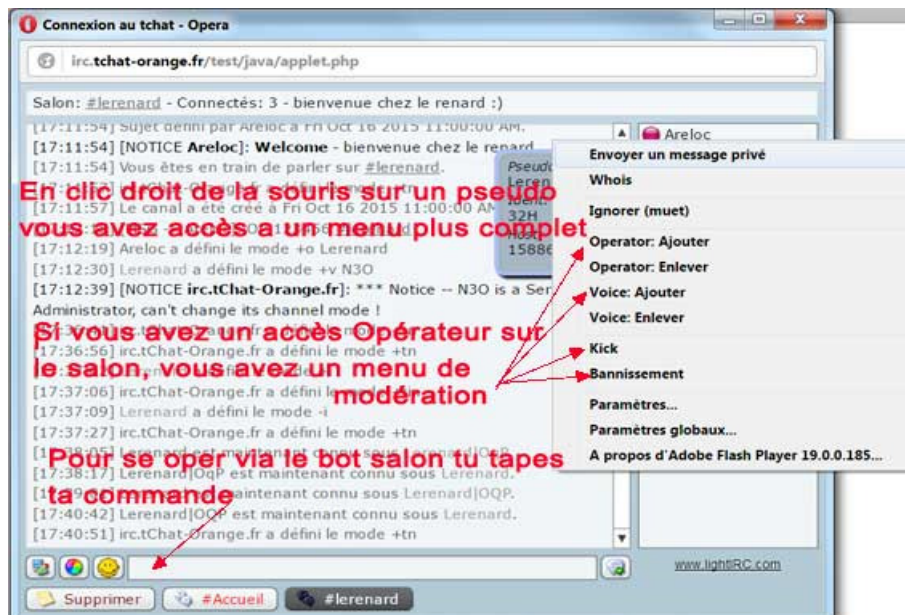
Connexion au tchat - Opera

irc.tchat-orange.fr/test/java/applet.php

Salon: #lerenard - Connectés: 3 - bienvenue chez le renard :)

[17:11:54] Sujet défini par Areloc à Fri Oct 16 2015 11:00:00 AM.
[17:11:54] [NOTICE Areloc]: Welcome - bienvenue chez le renard
[17:11:54] Vous êtes en train de parler sur #lerenard.
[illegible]
[17:11:57] Le canal a été créé à Fri Oct 16 2015 11:00:00 AM
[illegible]
[17:12:19] Areloc a défini le mode +o Lerenard
[17:12:30] Lerenard a défini le mode +v N3O
[17:12:39] [NOTICE irc.tChat-Orange.fr]: *** Notice -- N3O is a Ser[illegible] Administrator, can't change its channel mode !
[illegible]
[17:36:56] irc.tChat-Orange.fr a défini le mode +tn
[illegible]
[17:37:06] irc.tChat-Orange.fr a défini le mode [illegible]
[17:37:09] Lerenard a défini le mode -i
[17:37:27] irc.tChat-Orange.fr a défini le mode +tn
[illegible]
[17:38:17] Lerenard|OqP est maintenant connu sous Lerenard.
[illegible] maintenant connu sous Lerenard|OQP.
[17:40:42] Lerenard|OQP est maintenant connu sous Lerenard.
[17:40:51] irc.tChat-Orange.fr a défini le mode +tn

Pseudo
Leren
Ident
32H
Host
15886

Areloc

Envoyer un message privé
Whois
Ignorer (muet)
Operator: Ajouter
Operator: Enlever
Voice: Ajouter
Voice: Enlever
Kick
Bannissement
Paramètres...
Paramètres globaux...
A propos d'Adobe Flash Player 19.0.0.185...

En clic droit de la souris sur un pseudo vous avez accès à un menu plus complet

Si vous avez un accès Opérateur sur le salon, vous avez un menu de modération

Pour se oper via le bot salon tu tapes ta commande

www.lightIRC.com

Supprimer
#Accueil
#lerenard